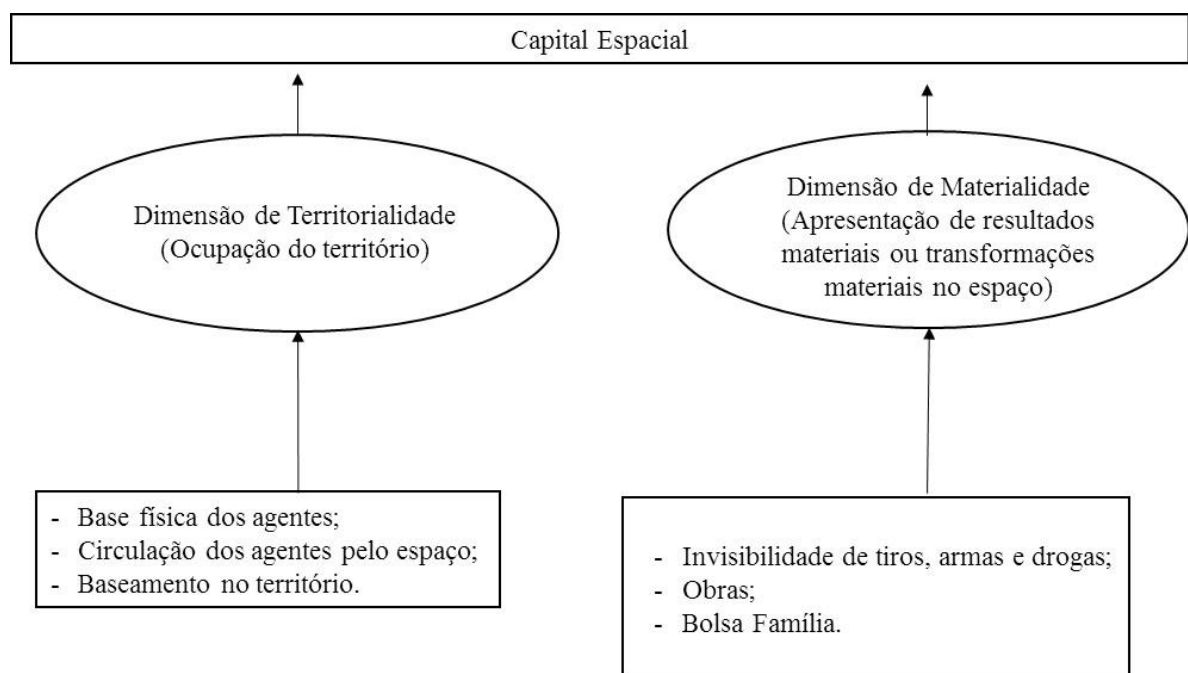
Capital Espacial

Dimensão de Territorialidade
(Ocupação do território)

Dimensão de Materialidade
(Apresentação de resultados materiais ou transformações materiais no espaço)

- Base física dos agentes;
- Circulação dos agentes pelo espaço;
- Baseamento no território.

- Invisibilidade de tiros, armas e drogas;
- Obras;
- Bolsa Família.